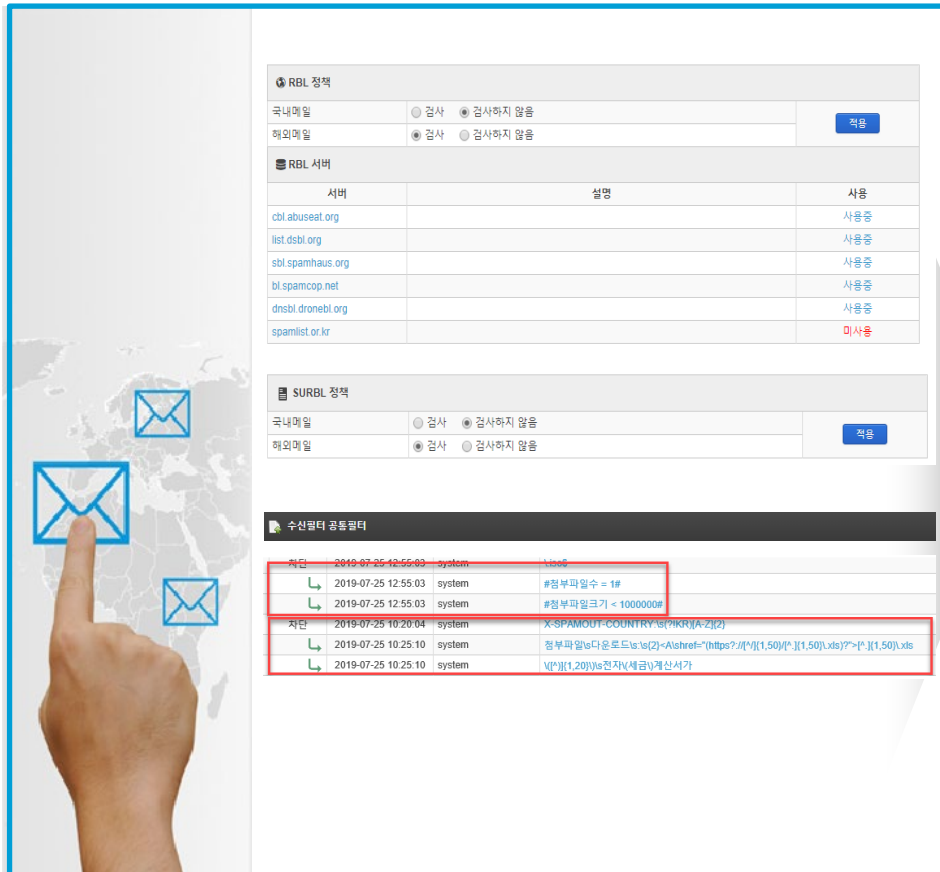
RBL 정책

국내메일 ○ 검사 ◉ 검사하지 않음
해외메일 ◉ 검사 ○ 검사하지 않음

적용

RBL 서버

| 서버 | 설명 | 사용 |
|---|---|---|
| cbl.abuseat.org | | 사용중 |
| list.dsbl.org | | 사용중 |
| sbl.spamhaus.org | | 사용중 |
| bl.spamcop.net | | 사용중 |
| dnsbl.dronebl.org | | 사용중 |
| spamlist.or.kr | | 미사용 |

SURBL 정책

국내메일 ○ 검사 ◉ 검사하지 않음
해외메일 ◉ 검사 ○ 검사하지 않음

적용

수신필터 공통필터

| 차단 | 2019-07-25 12:55:03 | system | \.iso$ |
|---|---|---|---|
| | 2019-07-25 12:55:03 | system | #첨부파일수 = 1# |
| | 2019-07-25 12:55:03 | system | #첨부파일크기 < 1000000# |
| 차단 | 2019-07-25 10:20:04 | system | X-SPAMOUT-COUNTRY:\s(?!KR)[A-Z]{2} |
| | 2019-07-25 10:25:10 | system | 첨부파일\s다운로드\s:\s{2}<A\shref="(https?://[^/]{1,50}/[^.]{1,50}\.xls)?">[^.]{1,50}\.xls |
| | 2019-07-25 10:25:10 | system | \([^)]{1,20}\)\s전자\(세금\)계산서가 |